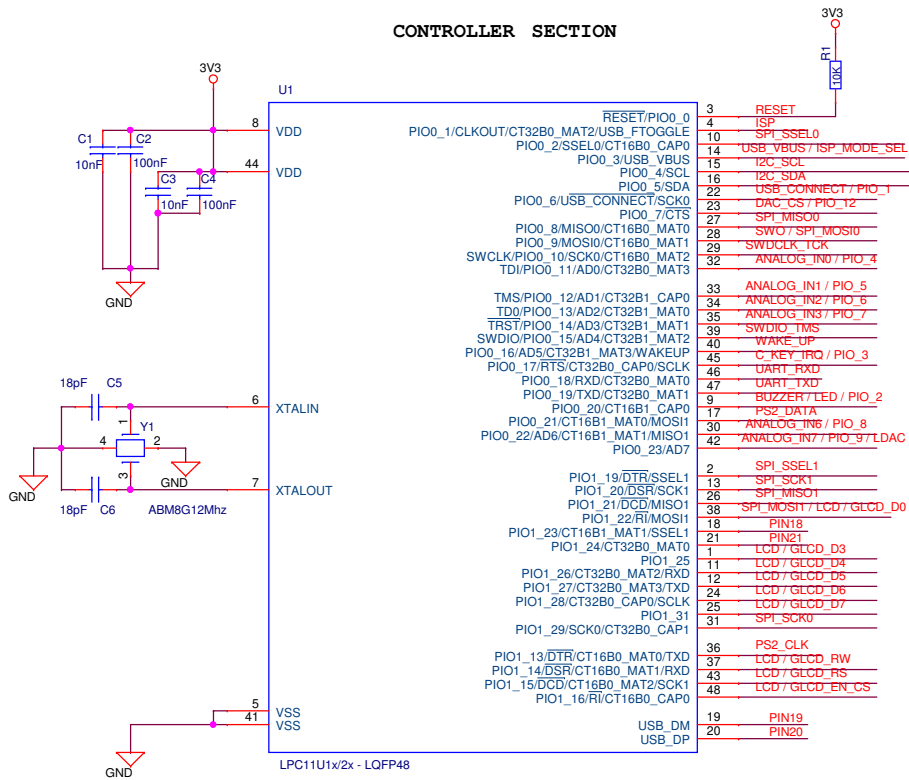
CONTROLLER SECTION

3V3
R1
10K

3V3
U1
C1 C2
10nF 100nF
C3 C4
10nF 100nF
GND

8 VDD
44 VDD

18pF C5
Y1
1
4 2
3
GND
GND
18pF C6 ABM8G12Mhz
6 XTALIN
7 XTALOUT

5 VSS
41 VSS
GND

RESET/PIO0_0 3 RESET
ISP 4 ISP
PIO0_1/CLKOUT/CT32B0_MAT2/USB_FTOGGLE 10 SPI_SSEL0
PIO0_2/SSEL0/CT16B0_CAP0 14 USB_VBUS / ISP_MODE_SEL
PIO0_3/USB_VBUS 15 I2C_SCL
PIO0_4/SCL 16 I2C_SDA
PIO0_5/SDA 22 USB_CONNECT / PIO_1
PIO0_6/USB_CONNECT/SCK0 23 DAC_CS / PIO_12
PIO0_7/CTS 27 SPI_MISO0
PIO0_8/MISO0/CT16B0_MAT0 28 SWO / SPI_MOSI0
PIO0_9/MOSI0/CT16B0_MAT1 29 SWDCLK_TCK
SWCLK/PIO0_10/SCK0/CT16B0_MAT2 32 ANALOG_IN0 / PIO_4
TDI/PIO0_11/AD0/CT32B0_MAT3
TMS/PIO0_12/AD1/CT32B1_CAP0 33 ANALOG_IN1 / PIO_5
TDO/PIO0_13/AD2/CT32B1_MAT0 34 ANALOG_IN2 / PIO_6
TRST/PIO0_14/AD3/CT32B1_MAT1 35 ANALOG_IN3 / PIO_7
SWDIO/PIO0_15/AD4/CT32B1_MAT2 39 SWDIO_TMS
PIO0_16/AD5/CT32B1_MAT3/WAKEUP 40 WAKE_UP
PIO0_17/RTS/CT32B0_CAP0/SCLK 45 C_KEY_IRQ / PIO_3
PIO0_18/RXD/CT32B0_MAT0 46 UART_RXD
PIO0_19/TXD/CT32B0_MAT1 47 UART_TXD
PIO0_20/CT16B1_CAP0 9 BUZZER / LED / PIO_2
PIO0_21/CT16B1_MAT0/MOSI1 17 PS2_DATA
PIO0_22/AD6/CT16B1_MAT1/MISO1 30 ANALOG_IN6 / PIO_8
PIO0_23/AD7 42 ANALOG_IN7 / PIO_9 / LDAC
PIO1_19/DTR/SSEL1 2 SPI_SSEL1
PIO1_20/DSR/SCK1 13 SPI_SCK1
PIO1_21/DCD/MISO1 26 SPI_MISO1
PIO1_22/RI/MOSI1 38 SPI_MOSI1 / LCD / GLCD_D0
PIO1_23/CT16B1_MAT1/SSEL1 18 PIN18
PIO1_24/CT32B0_MAT0 21 PIN21
PIO1_25 1 LCD / GLCD_D3
PIO1_26/CT32B0_MAT2/RXD 11 LCD / GLCD_D4
PIO1_27/CT32B0_MAT3/TXD 12 LCD / GLCD_D5
PIO1_28/CT32B0_CAP0/SCLK 24 LCD / GLCD_D6
PIO1_31 25 LCD / GLCD_D7
PIO1_29/SCK0/CT32B0_CAP1 31 SPI_SCK0
PIO1_13/DTR/CT16B0_MAT0/TXD 36 PS2_CLK
PIO1_14/DSR/CT16B0_MAT1/RXD 37 LCD / GLCD_RW
PIO1_15/DCD/CT16B0_MAT2/SCK1 43 LCD / GLCD_RS
PIO1_16/RI/CT16B0_CAP0 48 LCD / GLCD_EN_CS
USB_DM 19 PIN19
USB_DP 20 PIN20

LPC11U1x/2x - LQFP48